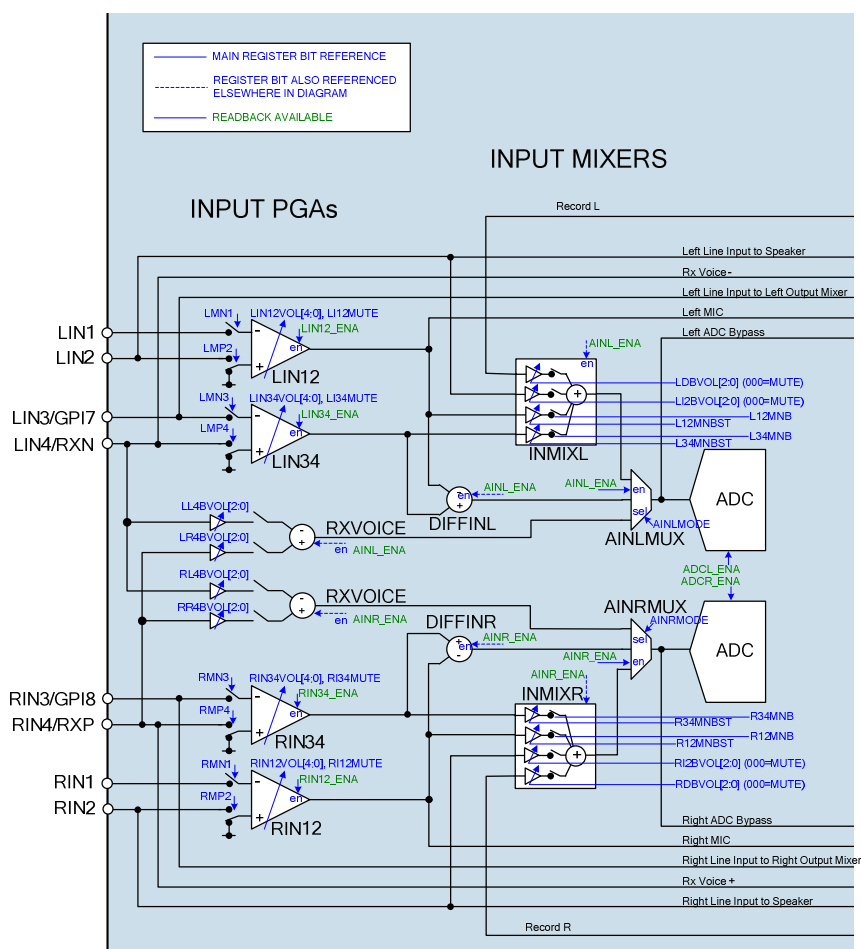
MAIN REGISTER BIT REFERENCE
REGISTER BIT ALSO REFERENCED ELSEWHERE IN DIAGRAM
READBACK AVAILABLE

INPUT MIXERS

INPUT PGAs

Record L
Left Line Input to Speaker
Rx Voice -
Left Line Input to Left Output Mixer
Left MIC
Left ADC Bypass

LIN1
LIN2
LMN1
LMP2
LIN12VOL[4:0], LI12MUTE
LIN12_ENA
en
LIN12

LIN3/GPI7
LIN4/RXN
LMN3
LMP4
LIN34VOL[4:0], LI34MUTE
LIN34_ENA
en
LIN34

AINL_ENA
en
LDBVOL[2:0] (000=MUTE)
LI2BVOL[2:0] (000=MUTE)
L12MNB
L12MNBST
L34MNB
L34MNBST
INMIXL

en
AINL_ENA
DIFFINL
AINL_ENA
en
sel
AINLMUX
AINLMODE
ADC

LL4BVOL[2:0]
LR4BVOL[2:0]
RXVOICE
en
AINL_ENA

ADCL_ENA
ADCR_ENA

RL4BVOL[2:0]
RR4BVOL[2:0]
RXVOICE
en
AINR_ENA

DIFFINR
AINR_ENA
en
AINRMUX
AINRMODE
sel
AINR_ENA
en
ADC

RIN3/GPI8
RIN4/RXP
RMN3
RMP4
RIN34VOL[4:0], RI34MUTE
RIN34_ENA
en
RIN34

AINR_ENA
en
INMIXR
R34MNBST
R34MNB
R12MNBST
R12MNB
RI2BVOL[2:0] (000=MUTE)
RDBVOL[2:0] (000=MUTE)

RIN1
RIN2
RMN1
RMP2
RIN12VOL[4:0], RI12MUTE
RIN12_ENA
en
RIN12

Right ADC Bypass
Right MIC
Right Line Input to Right Output Mixer
Rx Voice +
Right Line Input to Speaker
Record R